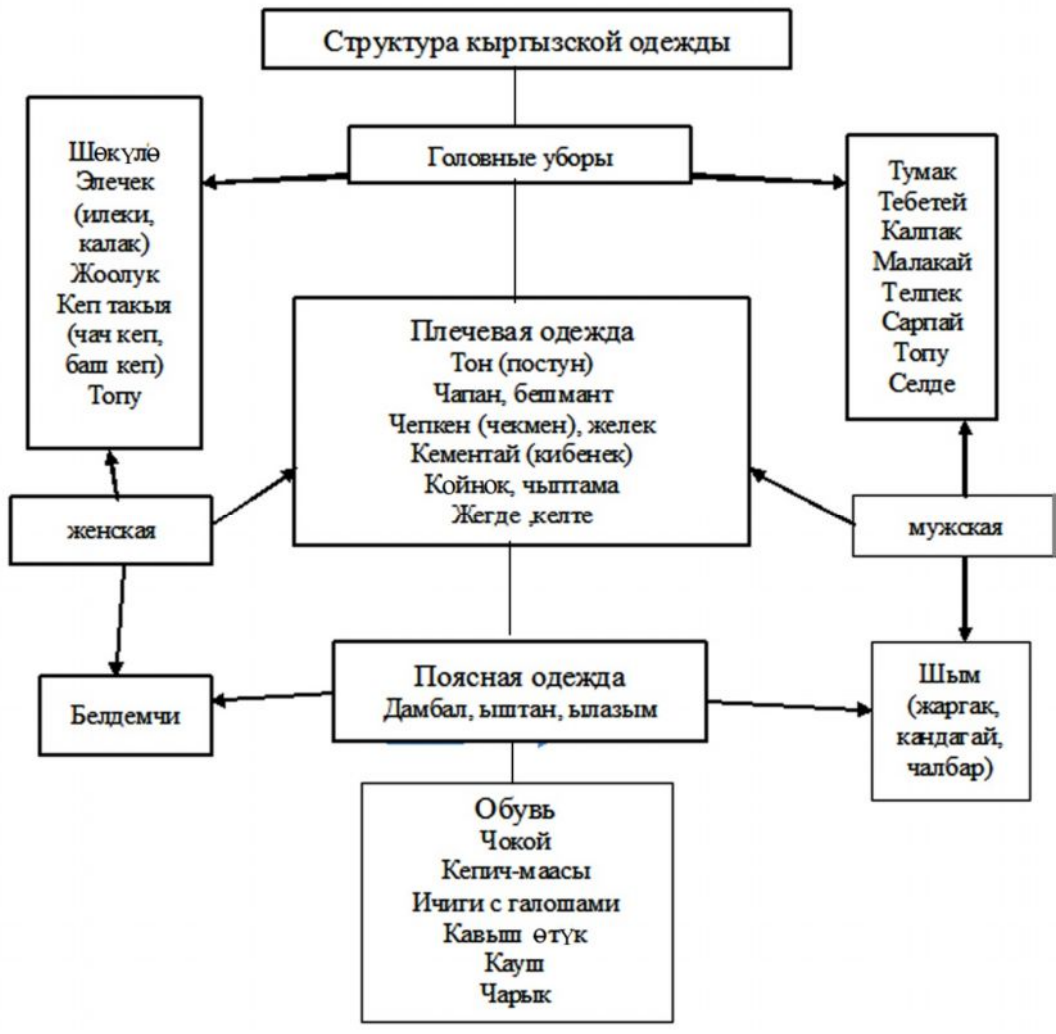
Структура кыргызской одежды

Головные уборы

Шөкүлө
Элечек
(илеки,
калак)
Жоолук
Кеп такыя
(чач кеп,
баш кеп)
Топу

Тумак
Тебетей
Калпак
Малакай
Телпек
Сарпай
Топу
Селде

Плечевая одежда
Тон (постун)
Чапан, бешмант
Чепкен (чекмен), желек
Кементай (кибенек)
Койнок, чыптама
Жегде ,келте

женская

мужская

Поясная одежда
Дамбал, ыштан, ылазым

Белдемчи

Шым
(жаргак,
кандагай,
чалбар)

Обувь
Чокой
Кепич-маасы
Ичиги с галошами
Кавыш өтүк
Кауш
Чарык